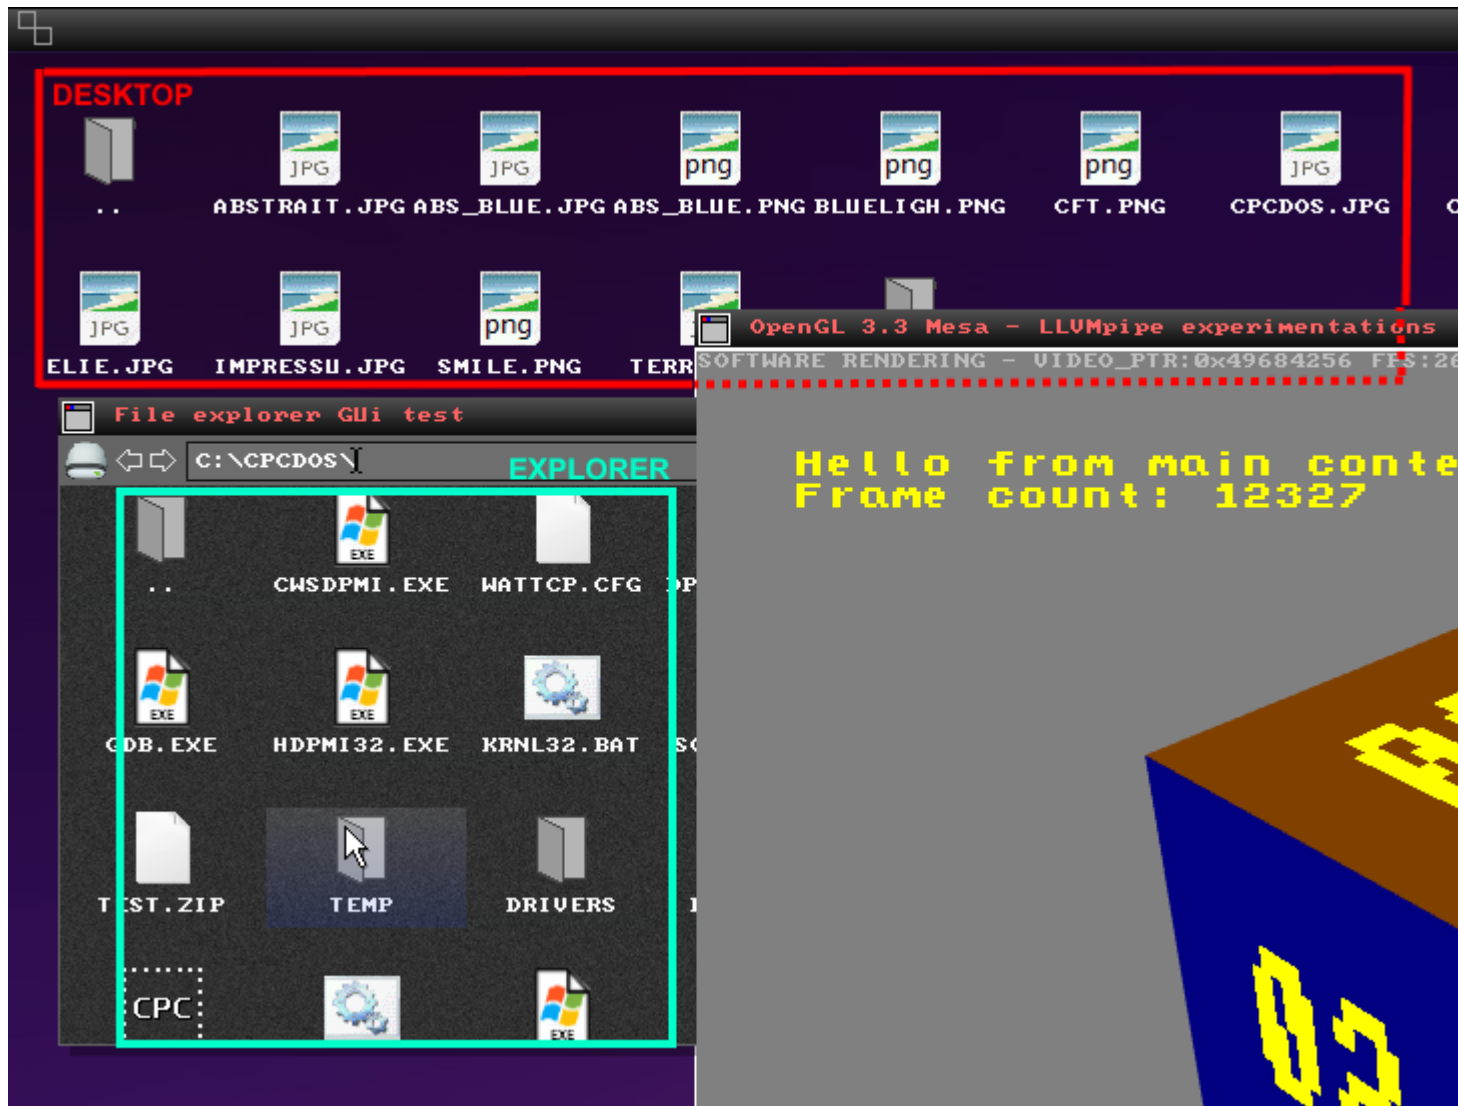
DESKTOP

JPG
png
..
ABSTRAIT.JPG
ABS_BLUE.JPG
ABS_BLUE.PNG
BLUELIGH.PNG
CFT.PNG
CPCDOS.JPG
ELIE.JPG
IMPRESSU.JPG
SMILE.PNG
TERR

OpenGL 3.3 Mesa - LLVMpipe experimentations
SOFTWARE RENDERING - VIDEO_PTR:0x49684256 FPS:26

File explorer GUi test
C:\CPCDOS\
EXPLORER

..
CWSDPMI.EXE
WATTCP.CFG
GDB.EXE
HDPMI32.EXE
KRNL32.BAT
TEST.ZIP
TEMP
DRIVERS
CPC
EXE

Hello from main conte
Frame count: 12327